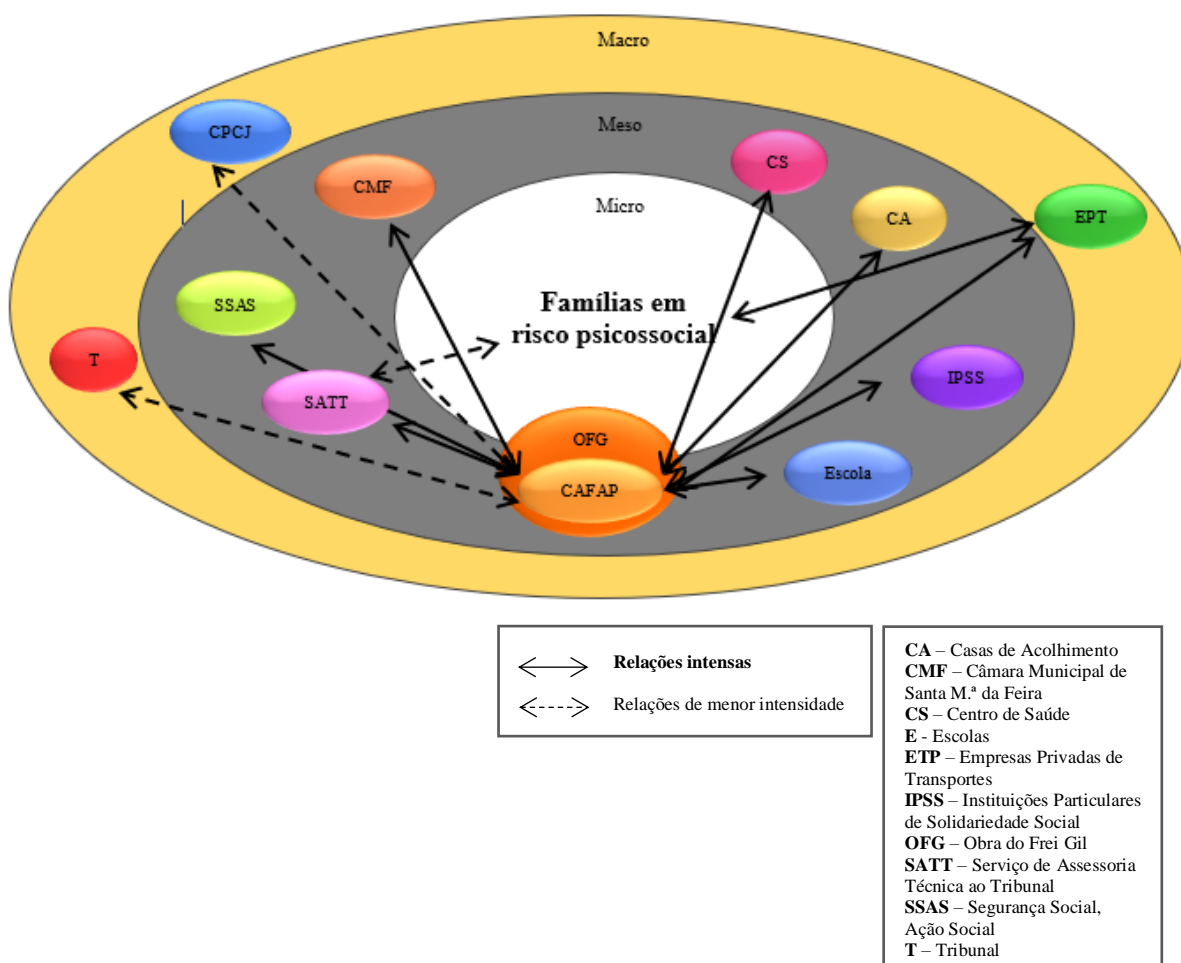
Macro

Meso

Micro

CPCJ

CMF

CS

CA

EPT

SSAS

T

SATT

IPSS

Escola

OFG

CAFAP

Famílias em risco psicossocial

Relações intensas

Relações de menor intensidade

**CA** – Casas de Acolhimento
**CMF** – Câmara Municipal de Santa M.ª da Feira
**CS** – Centro de Saúde
**E** - Escolas
**ETP** – Empresas Privadas de Transportes
**IPSS** – Instituições Particulares de Solidariedade Social
**OFG** – Obra do Frei Gil
**SATT** – Serviço de Assessoria Técnica ao Tribunal
**SSAS** – Segurança Social, Ação Social
**T** – Tribunal